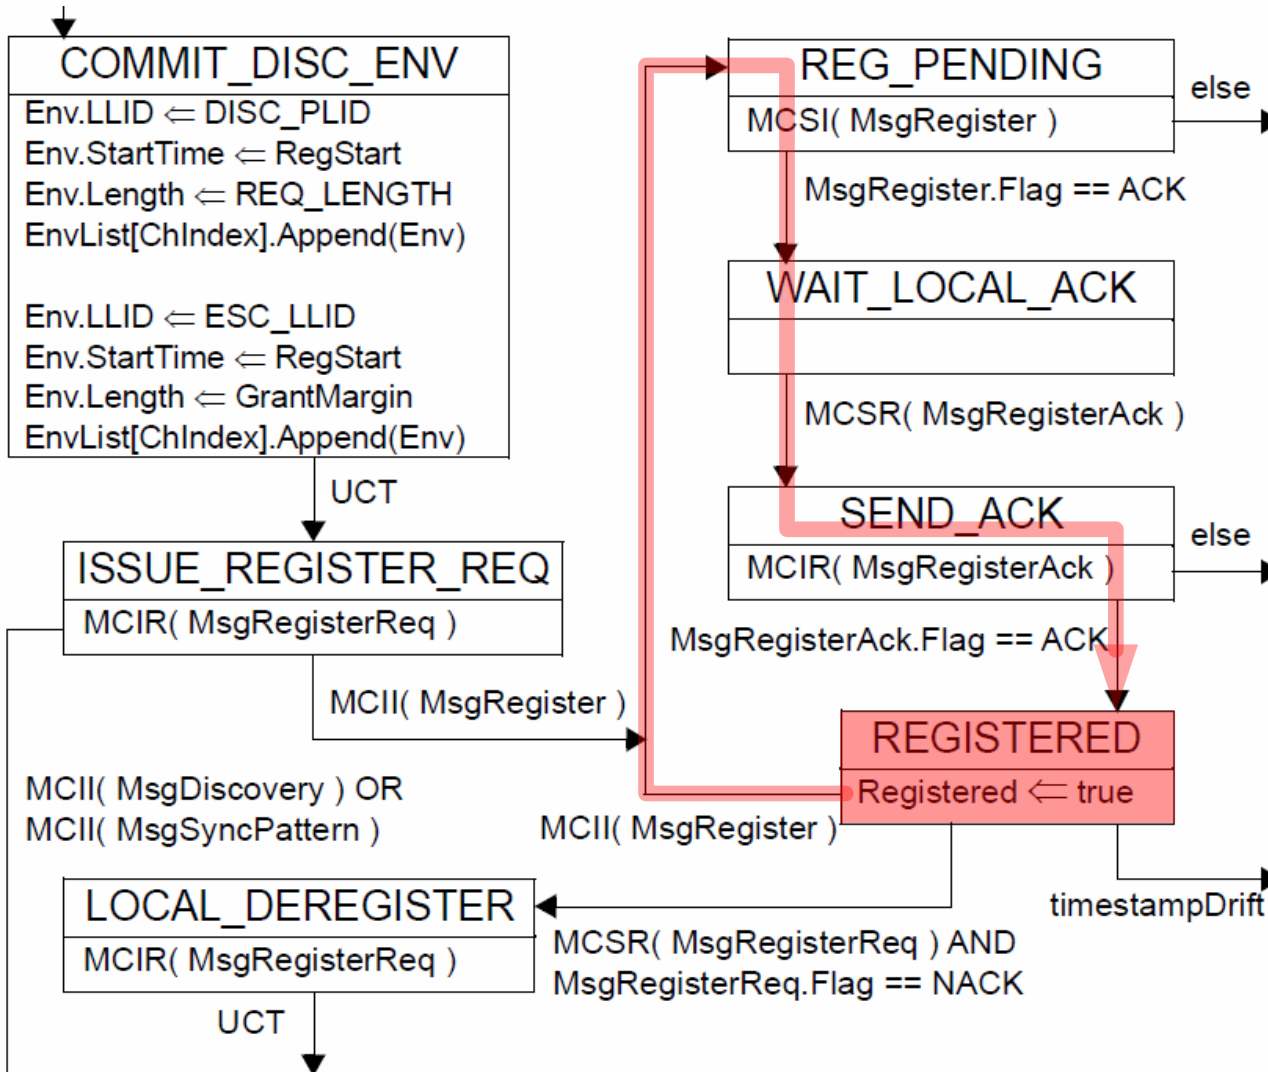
COMMIT_DISC_ENV
Env.LLID $\Leftarrow$ DISC_PLID
Env.StartTime $\Leftarrow$ RegStart
Env.Length $\Leftarrow$ REQ_LENGTH
EnvList[ChIndex].Append(Env)

Env.LLID $\Leftarrow$ ESC_LLID
Env.StartTime $\Leftarrow$ RegStart
Env.Length $\Leftarrow$ GrantMargin
EnvList[ChIndex].Append(Env)

UCT

ISSUE_REGISTER_REQ
MCIR( MsgRegisterReq )

MCII( MsgRegister )

MCII( MsgDiscovery ) OR
MCII( MsgSyncPattern )

LOCAL_DEREGISTER
MCIR( MsgRegisterReq )

UCT

REG_PENDING
MCSI( MsgRegister )

else

MsgRegister.Flag == ACK

WAIT_LOCAL_ACK

MCSR( MsgRegisterAck )

SEND_ACK
MCIR( MsgRegisterAck )

else

MsgRegisterAck.Flag == ACK

REGISTERED
Registered $\Leftarrow$ true

MCII( MsgRegister )

timestampDrift

MCSR( MsgRegisterReq ) AND
MsgRegisterReq.Flag == NACK